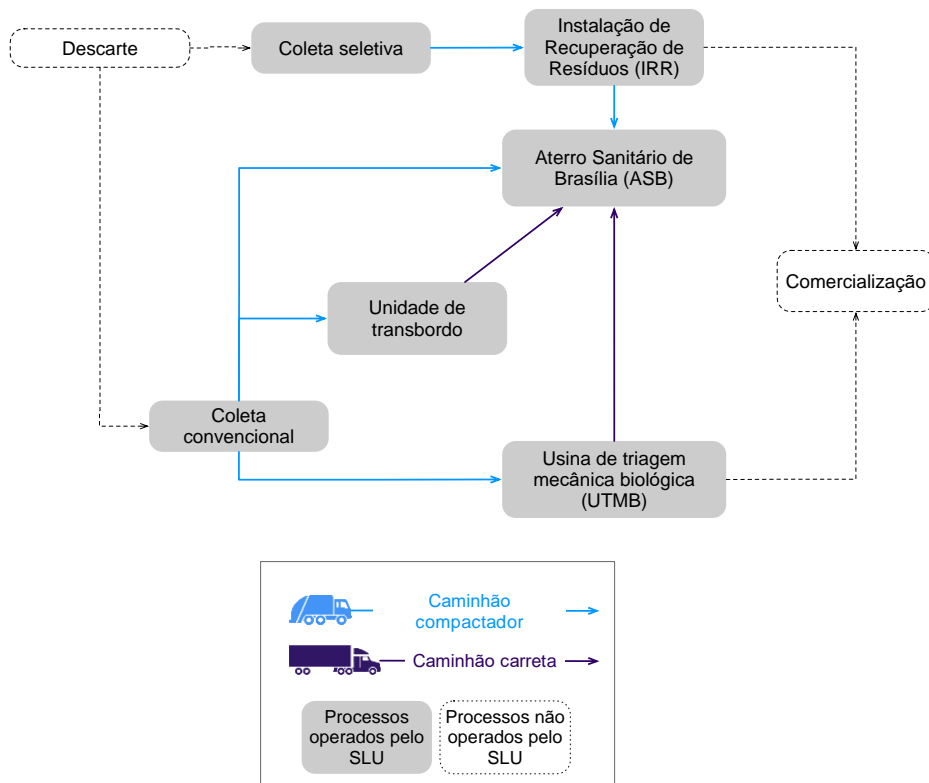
Descarte

Coleta seletiva

Instalação de Recuperação de Resíduos (IRR)

Aterro Sanitário de Brasília (ASB)

Comercialização

Unidade de transbordo

Coleta convencional

Usina de triagem mecânica biológica (UTMB)

Caminhão compactador

Caminhão carreta

Processos operados pelo SLU

Processos não operados pelo SLU